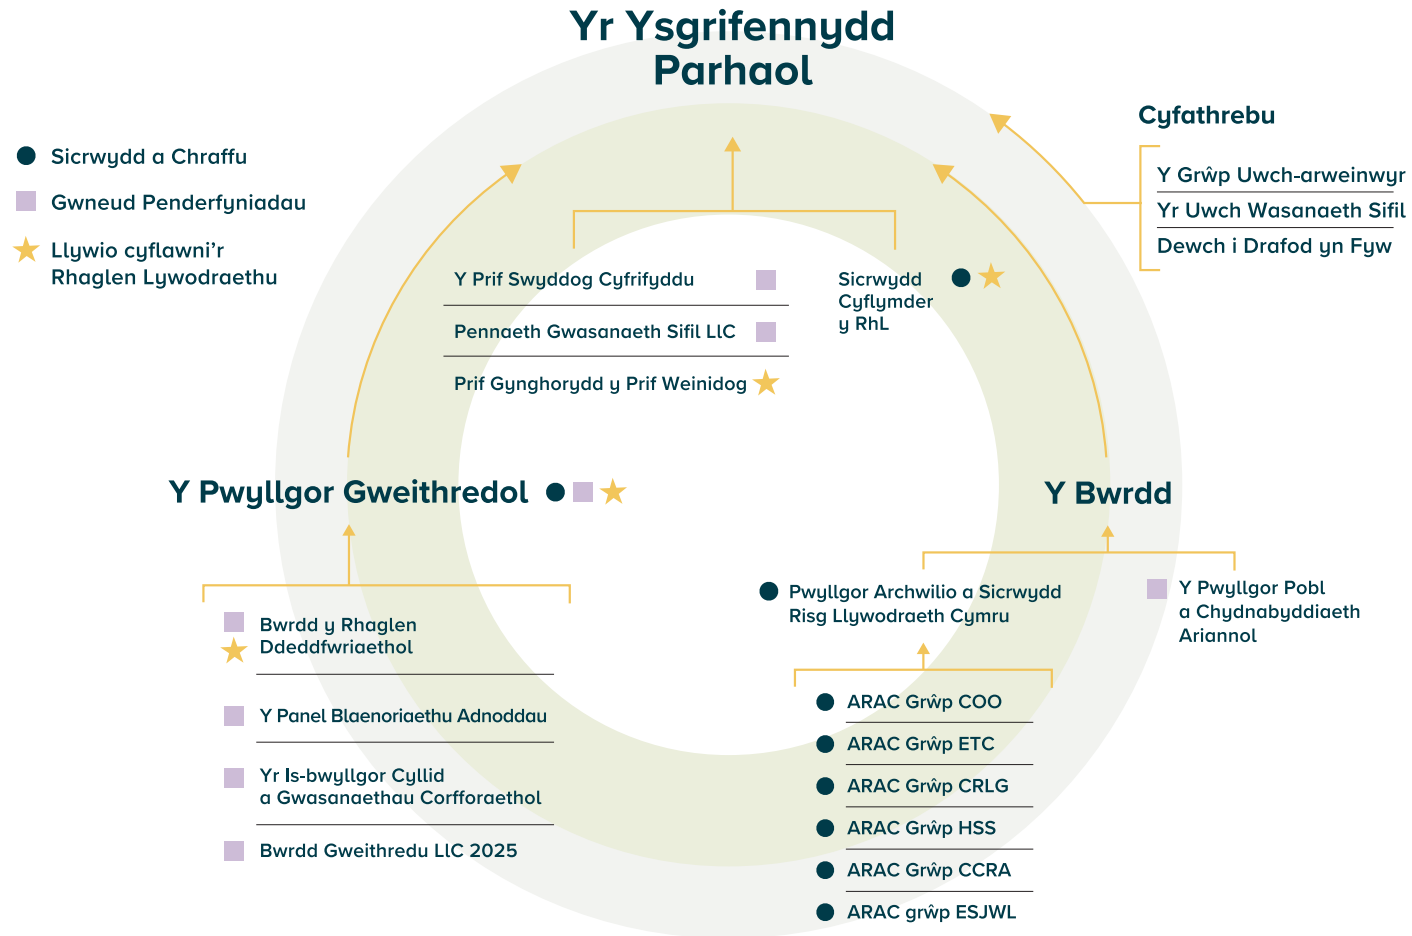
Yr Ysgrifennydd Parhaol

Sicrwydd a Chraffu

Gwneud Penderfyniadau

Llywio cyflawni'r Rhaglen Lywodraethu

Cyfathrebu

Y Grŵp Uwch-arweinwyr

Yr Uwch Wasanaeth Sifil

Dewch i Drafod yn Fyw

Y Prif Swyddog Cyfrifyddu

Pennaeth Gwasanaeth Sifil LlC

Prif Gynghorydd y Prif Weinidog

Sicrwydd Cyflymder y RhL

Y Pwyllgor Gweithredol

Y Bwrdd

Pwyllgor Archwilio a Sicrwydd Risg Llywodraeth Cymru

Y Pwyllgor Pobl a Chydnabyddiaeth Ariannol

Bwrdd y Rhaglen Ddeddfwriaethol

Y Panel Blaenoriaethu Adnoddau

Yr Is-bwyllgor Cyllid a Gwasanaethau Corfforaethol

Bwrdd Gweithredu LlC 2025

ARAC Grŵp COO

ARAC Grŵp ETC

ARAC Grŵp CRLG

ARAC Grŵp HSS

ARAC Grŵp CCRA

ARAC grŵp ESJWL